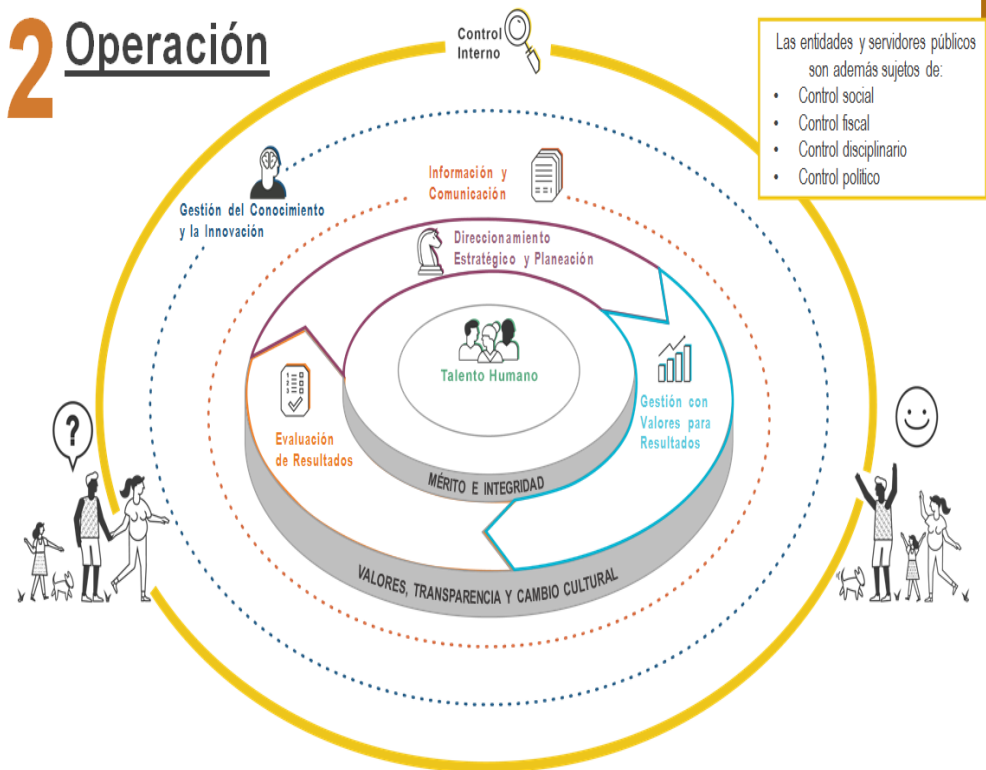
2 Operación

Control Interno

Las entidades y servidores públicos son además sujetos de:
• Control social
• Control fiscal
• Control disciplinario
• Control político

Gestión del Conocimiento y la Innovación

Información y Comunicación

Direccionamiento Estratégico y Planeación

Talento Humano

Gestión con Valores para Resultados

Evaluación de Resultados

MÉRITO E INTEGRIDAD

VALORES, TRANSPARENCIA Y CAMBIO CULTURAL

?